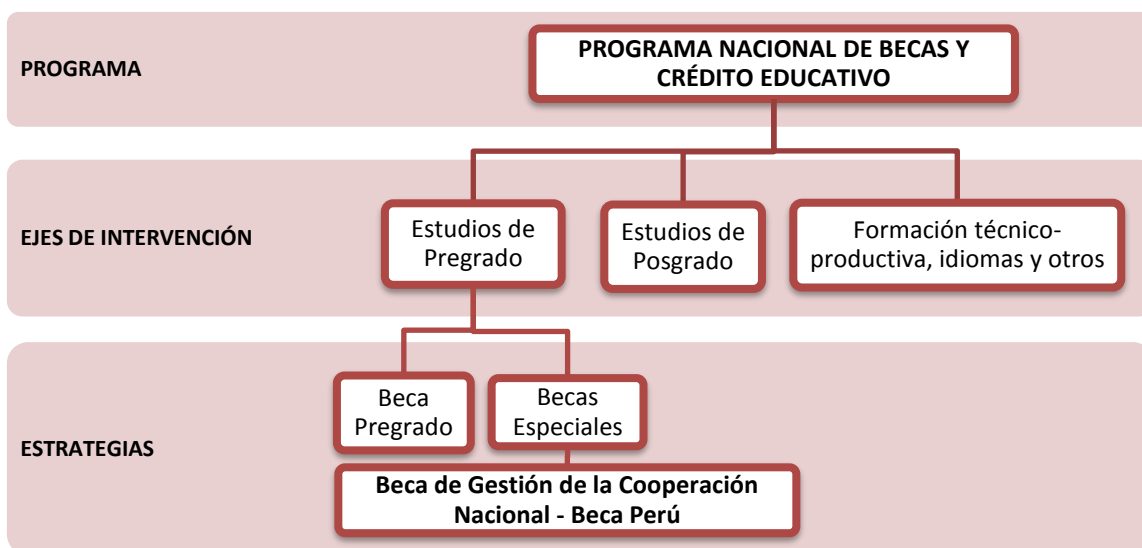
PROGRAMA

PROGRAMA NACIONAL DE BECAS Y CRÉDITO EDUCATIVO

EJES DE INTERVENCIÓN

Estudios de Pregrado

Estudios de Posgrado

Formación técnico-productiva, idiomas y otros

ESTRATEGIAS

Beca Pregrado

Becas Especiales

Beca de Gestión de la Cooperación Nacional - Beca Perú